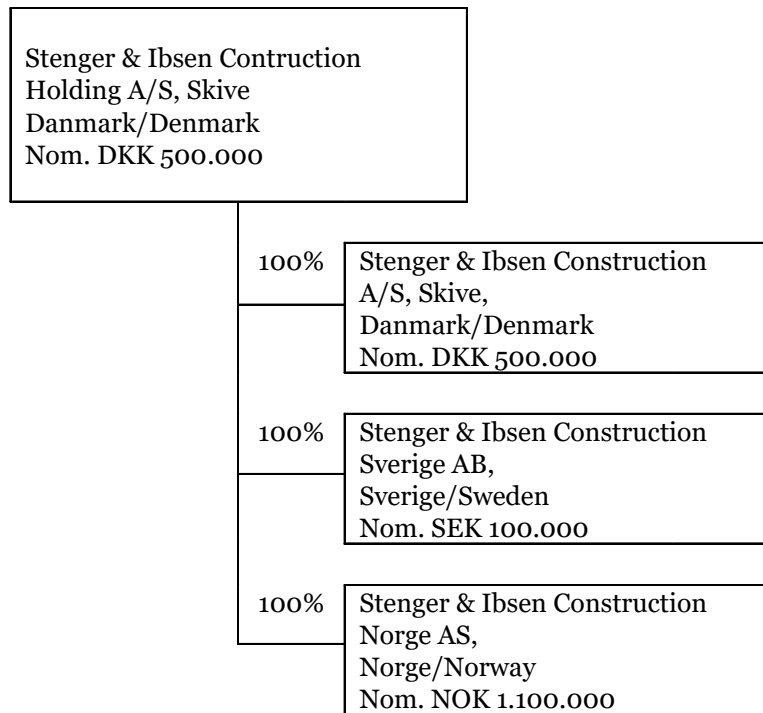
Stenger & Ibsen Contruction
Holding A/S, Skive
Danmark/Denmark
Nom. DKK 500.000

100%

Stenger & Ibsen Construction
A/S, Skive,
Danmark/Denmark
Nom. DKK 500.000

100%

Stenger & Ibsen Construction
Sverige AB,
Sverige/Sweden
Nom. SEK 100.000

100%

Stenger & Ibsen Construction
Norge AS,
Norge/Norway
Nom. NOK 1.100.000